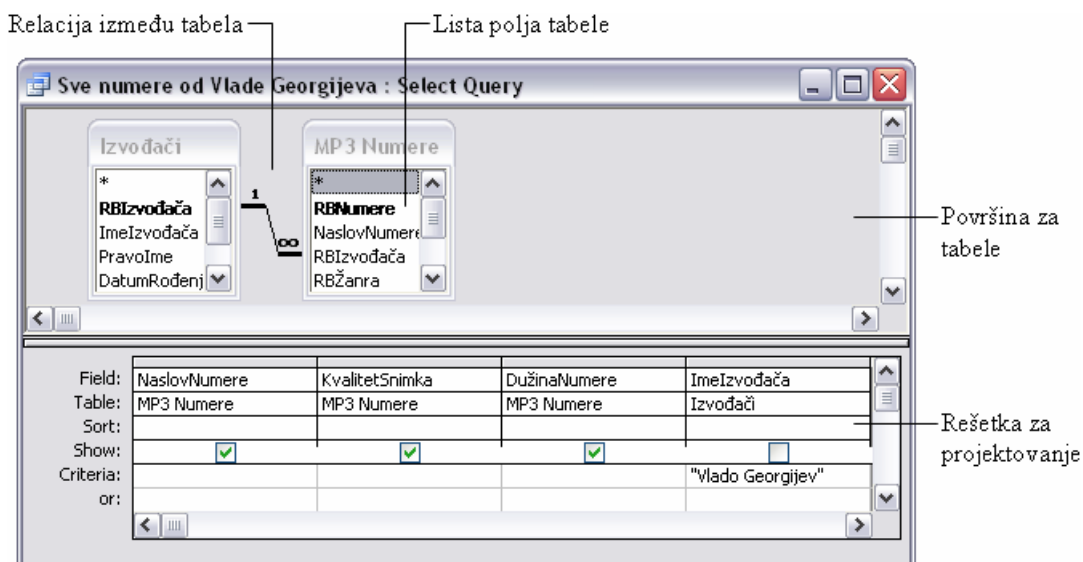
Relacija između tabela

Lista polja tabele

Sve numere od Vlade Georgijeva : Select Query

Izvođači
*
RBIzvođača
ImeIzvođača
PravoIme
DatumRođenj

1
∞

MP3 Numere
*
RBNumere
NaslovNumere
RBIzvođača
RBŽanra

Površina za tabele

| Field: | NaslovNumere | KvalitetSnimka | DužinaNumere | ImeIzvođača |
|---|---|---|---|---|
| Table: | MP3 Numere | MP3 Numere | MP3 Numere | Izvođači |
| Sort: | | | | |
| Show: | ☑ | ☑ | ☑ | ☐ |
| Criteria: | | | | "Vlado Georgijev" |
| or: | | | | |

Rešetka za projektovanje